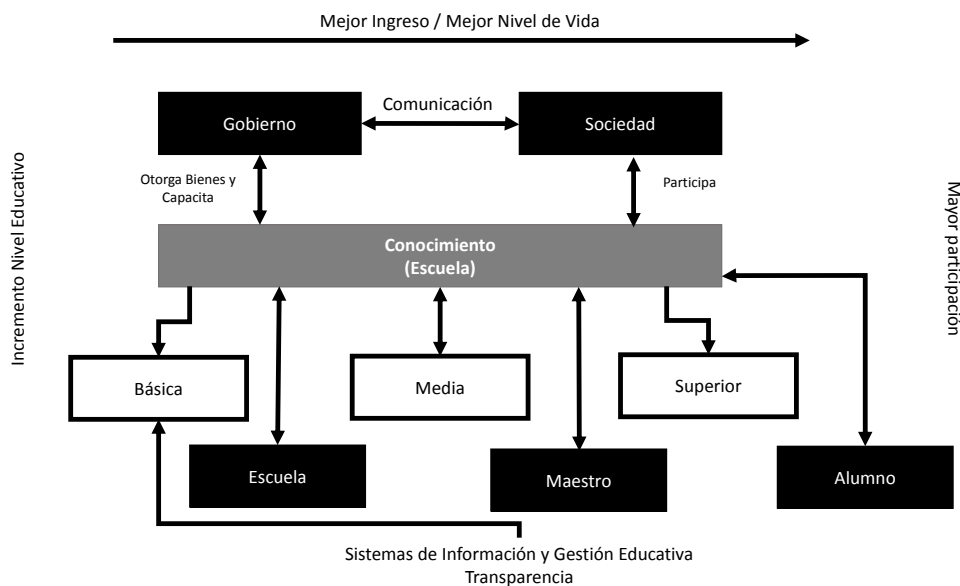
Mejor Ingreso / Mejor Nivel de Vida

Incremento Nivel Educativo

Gobierno

Comunicación

Sociedad

Otorga Bienes y Capacita

Participa

Mayor participación

Conocimiento
(Escuela)

Básica

Media

Superior

Escuela

Maestro

Alumno

Sistemas de Información y Gestión Educativa
Transparencia